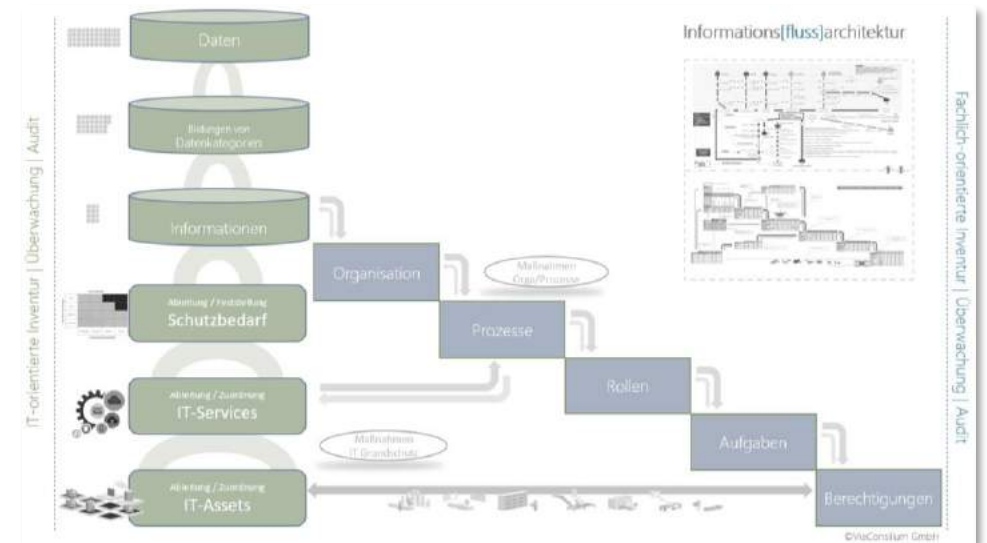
Daten

Bildungen von Datenkategorien

Informationen

Ableitung / Feststellung
Schutzbedarf

Ableitung / Zuordnung
IT-Services

Ableitung / Zuordnung
IT-Assets

IT-orientierte Inventur | Überwachung | Audit

Organisation

Maßnahmen Orga/Prozesse

Prozesse

Rollen

Aufgaben

Berechtigungen

Maßnahmen IT Grundschutz

Informations[fluss]architektur

Fachlich-orientierte Inventur | Überwachung | Audit

©ViaConsilium GmbH